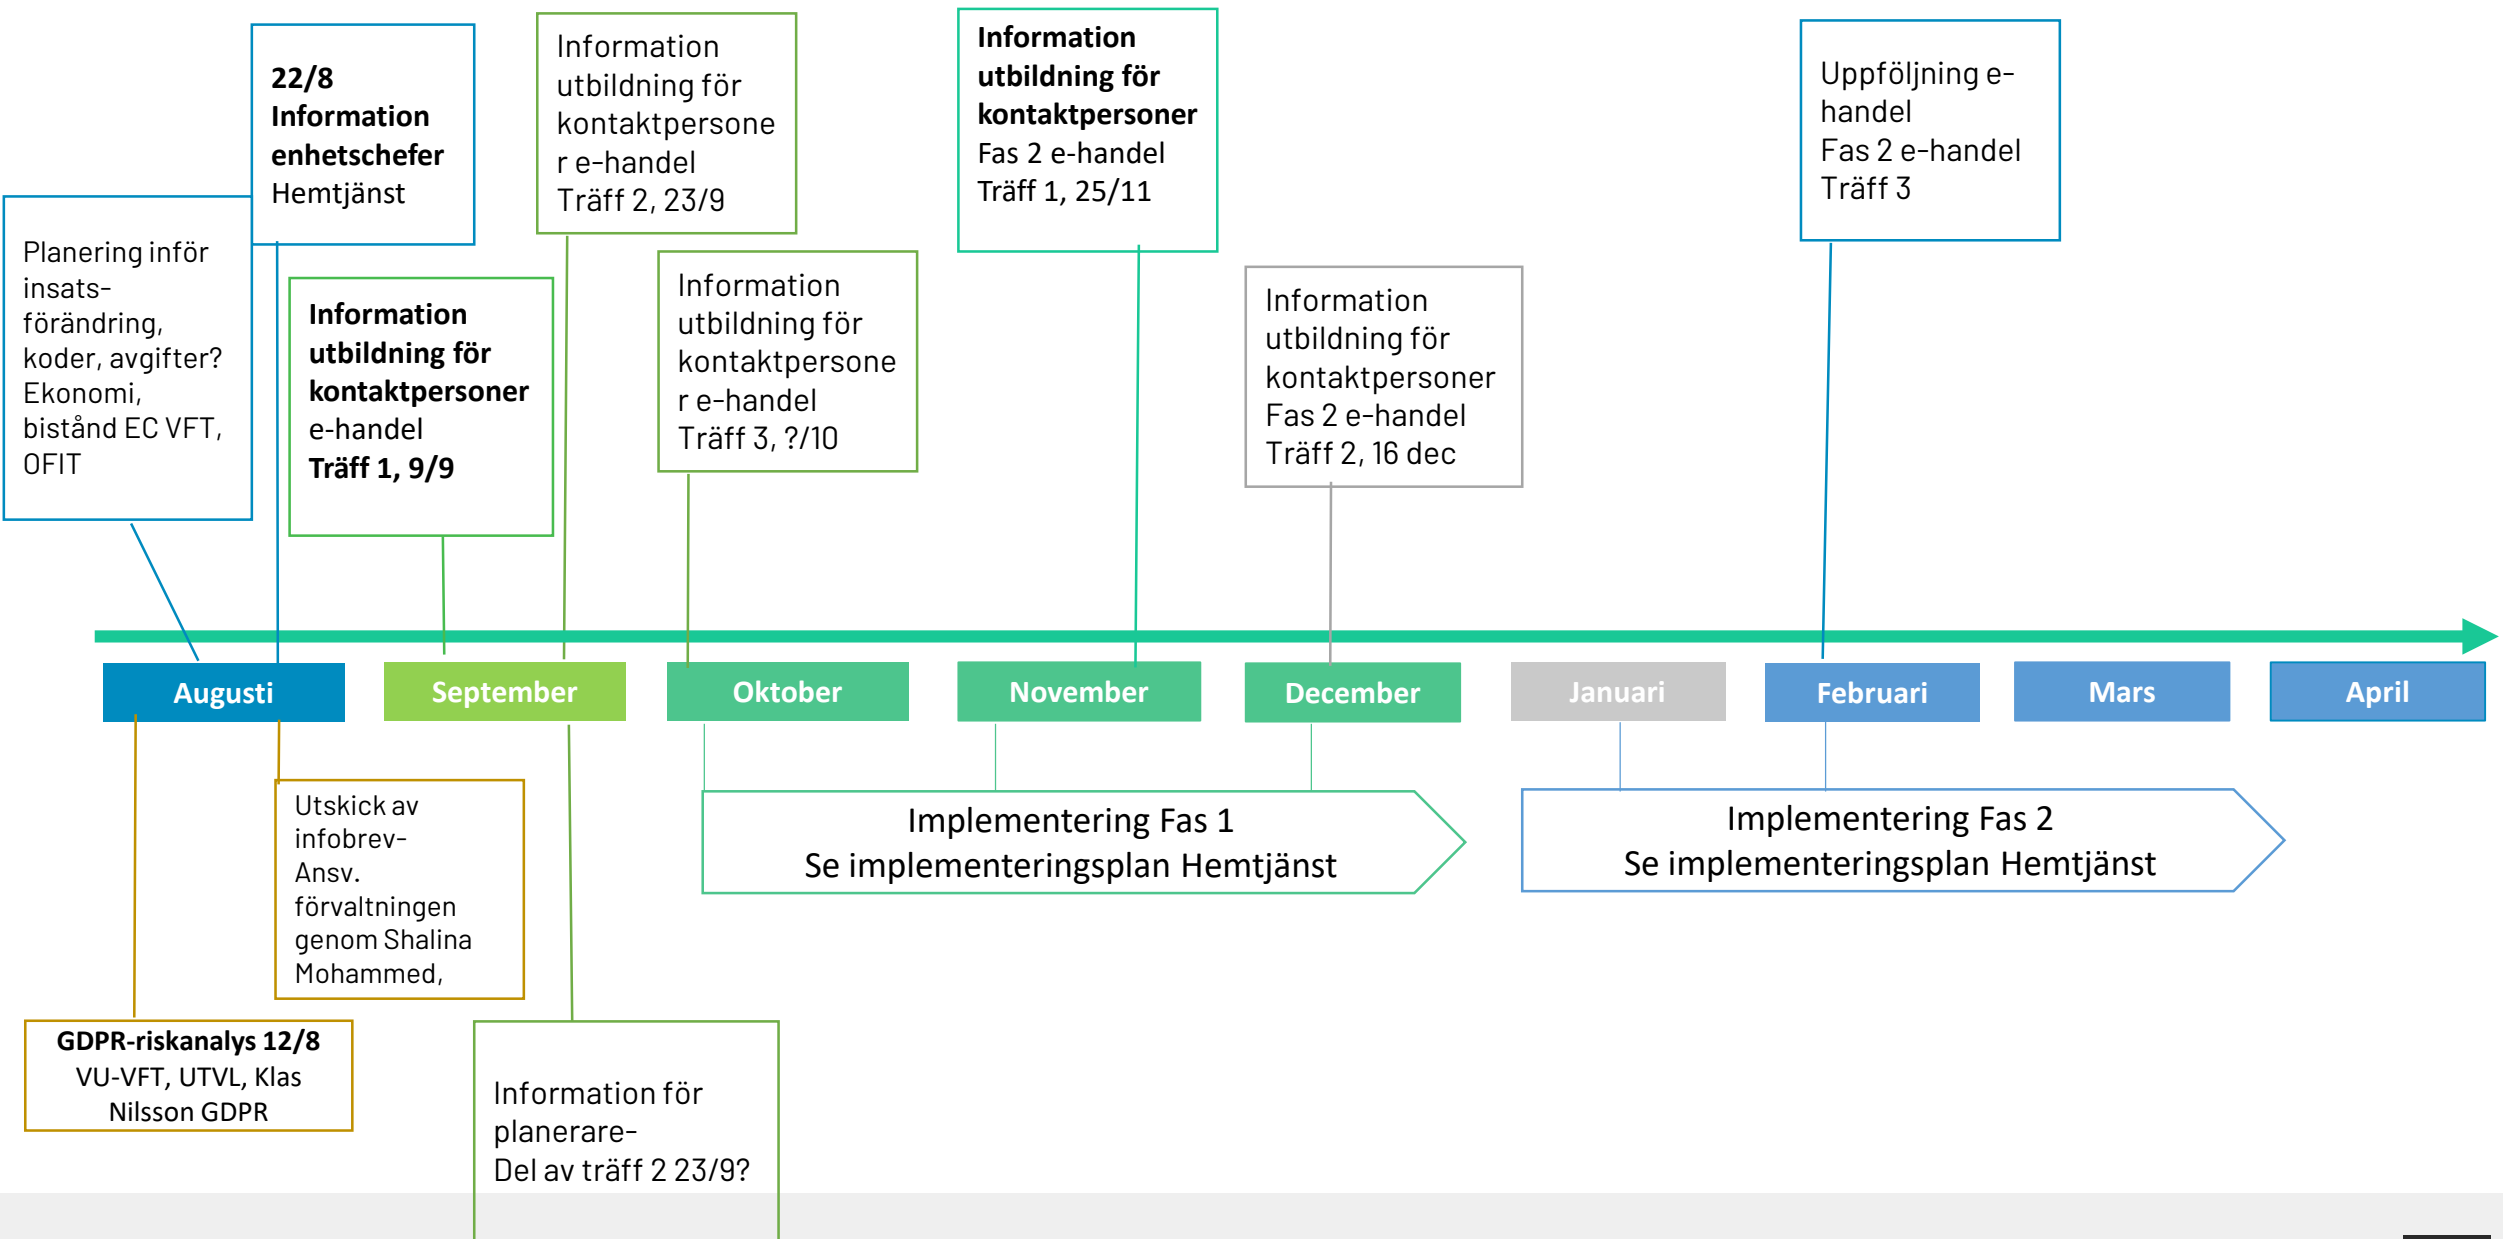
Planering inför insats-förändring, koder, avgifter? Ekonomi, bistånd EC VFT, OFIT

**22/8 Information enhetschefer** Hemtjänst

**Information utbildning för kontaktpersoner** e-handel **Träff 1, 9/9**

Information utbildning för kontaktpersoner e-handel Träff 2, 23/9

Information utbildning för kontaktpersoner e-handel Träff 3, ?/10

**Information utbildning för kontaktpersoner** Fas 2 e-handel Träff 1, 25/11

Information utbildning för kontaktpersoner Fas 2 e-handel Träff 2, 16 dec

Uppföljning e-handel Fas 2 e-handel Träff 3

| Augusti | September | Oktober | November | December | Januari | Februari | Mars | April |
|---|---|---|---|---|---|---|---|---|

Implementering Fas 1
Se implementeringsplan Hemtjänst

Implementering Fas 2
Se implementeringsplan Hemtjänst

Utskick av infobrev- Ansv. förvaltningen genom Shalina Mohammed,

**GDPR-riskanalys 12/8**
VU-VFT, UTVL, Klas Nilsson GDPR

Information för planerare-
Del av träff 2 23/9?